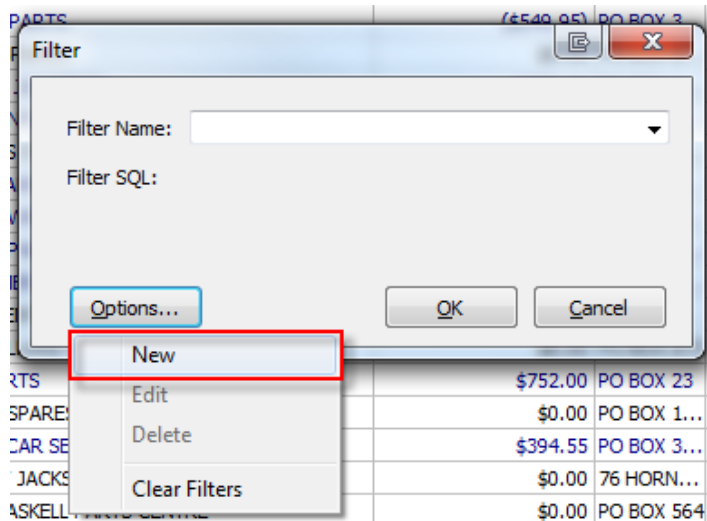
PARTS ($549.95) PO BOX 3

Filter

Filter Name:

Filter SQL:

Options...

OK

Cancel

New

Edit

Delete

Clear Filters

RTS $752.00 PO BOX 23

SPARES $0.00 PO BOX 1...

CAR SE $394.55 PO BOX 3...

JACKS $0.00 76 HORN...

ASKELL $0.00 PO BOX 564